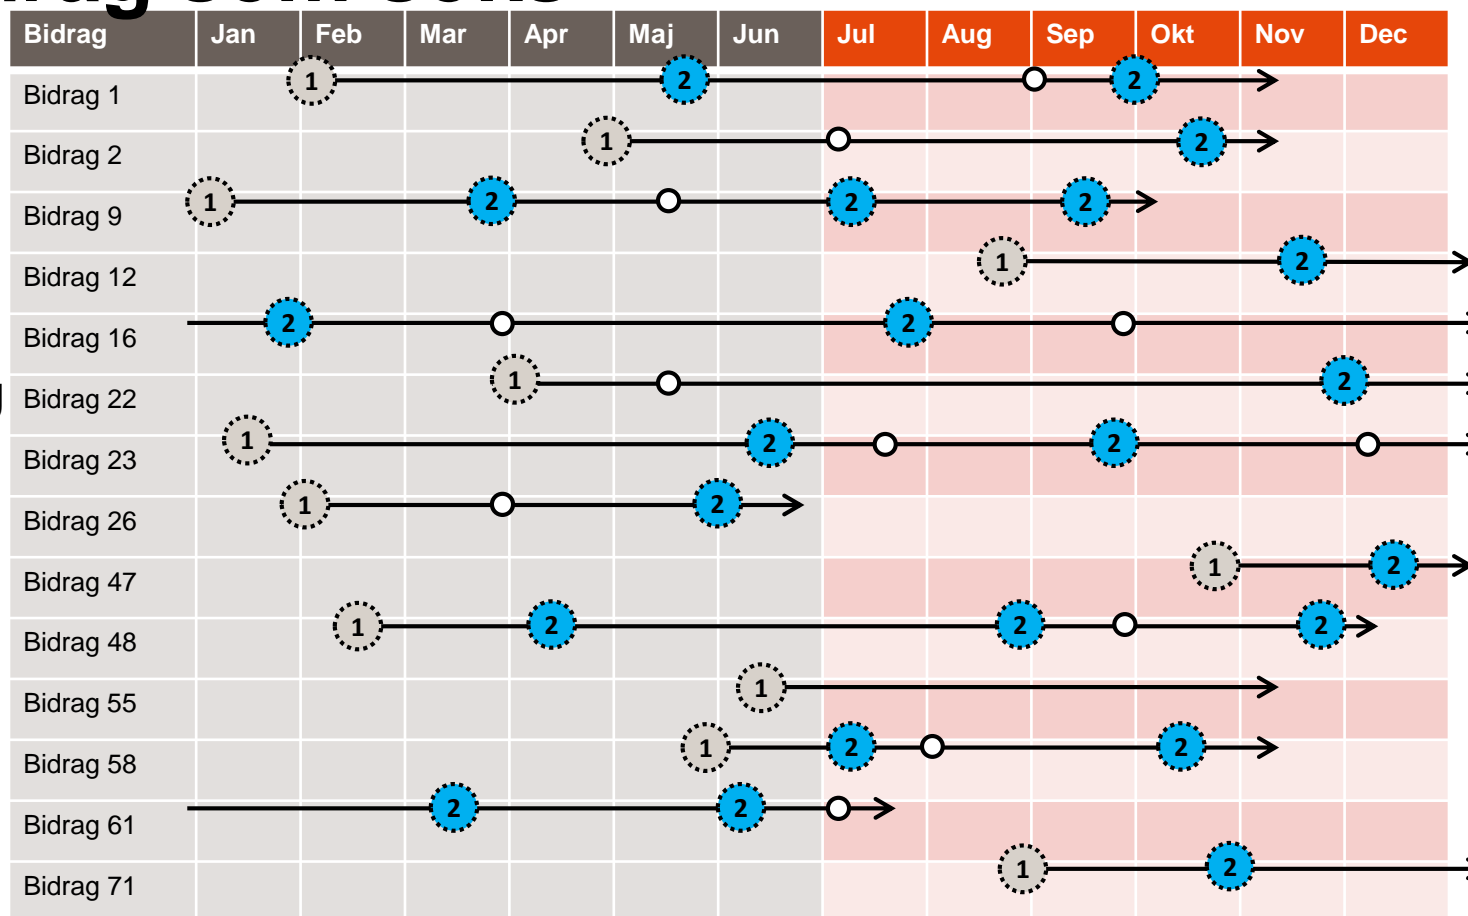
| Bidrag | Jan | Feb | Mar | Apr | Maj | Jun | Jul | Aug | Sep | Okt | Nov | Dec |
|---|---|---|---|---|---|---|---|---|---|---|---|---|
| Bidrag 1 | | 1 | | | 2 | | | | | 2 | | |
| Bidrag 2 | | | | | 1 | | | | | 2 | | |
| Bidrag 9 | 1 | | | 2 | | | 2 | | 2 | | | |
| Bidrag 12 | | | | | | | | 1 | | | 2 | |
| Bidrag 16 | | 2 | | | | | 2 | | | | | |
| Bidrag 22 | | | | 1 | | | | | | | | 2 |
| Bidrag 23 | 1 | | | | | 2 | | | 2 | | | |
| Bidrag 26 | | 1 | | | | 2 | | | | | | |
| Bidrag 47 | | | | | | | | | | | 1 | 2 |
| Bidrag 48 | | 1 | | 2 | | | | 2 | | | 2 | |
| Bidrag 55 | | | | | | 1 | | | | | | |
| Bidrag 58 | | | | | | 1 | 2 | | | 2 | | |
| Bidrag 61 | | | 2 | | | 2 | | | | | | |
| Bidrag 71 | | | | | | | | 1 | | 2 | | |